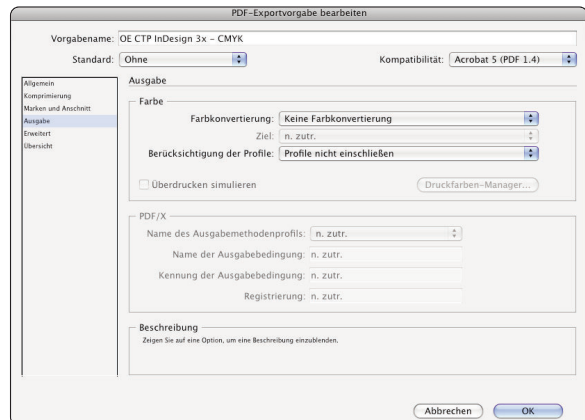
PDF-Exportvorgabe bearbeiten

Vorgabename: OE CTP InDesign 3x - CMYK

Standard: Ohne

Kompatibilität: Acrobat 5 (PDF 1.4)

Allgemein
Komprimierung
Marken und Anschnitt
Ausgabe
Erweitert
Übersicht

Ausgabe

Farbe

Farbkonvertierung: Keine Farbkonvertierung

Ziel: n. zutr.

Berücksichtigung der Profile: Profile nicht einschließen

Überdrucken simulieren

Druckfarben-Manager...

PDF/X

Name des Ausgabemethodenprofils: n. zutr.

Name der Ausgabebedingung: n. zutr.

Kennung der Ausgabebedingung: n. zutr.

Registrierung: n. zutr.

Beschreibung

Zeigen Sie auf eine Option, um eine Beschreibung einzublenden.

Abbrechen

OK